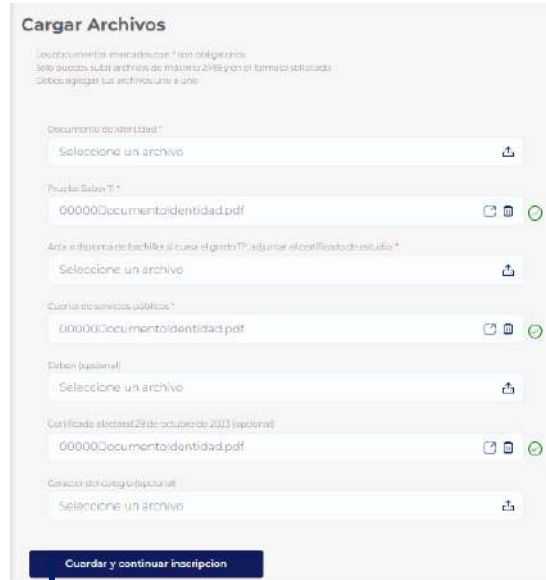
Cargar Archivos

Los documentos marcados con * son obligatorios
Solo puedes subir archivos de máximo 2MB y en el formato solicitado
Debes agregar tus archivos uno a uno

Documento de identidad *
Seleccione un archivo

Prueba Saber 11 *
00000Documentoidentidad.pdf

Acta o diploma de bachiller, si cursa el grado 11°, adjuntar el certificado de estudio *
Seleccione un archivo

Cuenta de servicios públicos *
00000Documentoidentidad.pdf

Sisben (opcional)
Seleccione un archivo

Certificado electoral 29 de octubre de 2023 (opcional)
00000Documentoidentidad.pdf

Carácter del colegio (opcional)
Seleccione un archivo

Guardar y continuar inscripcion